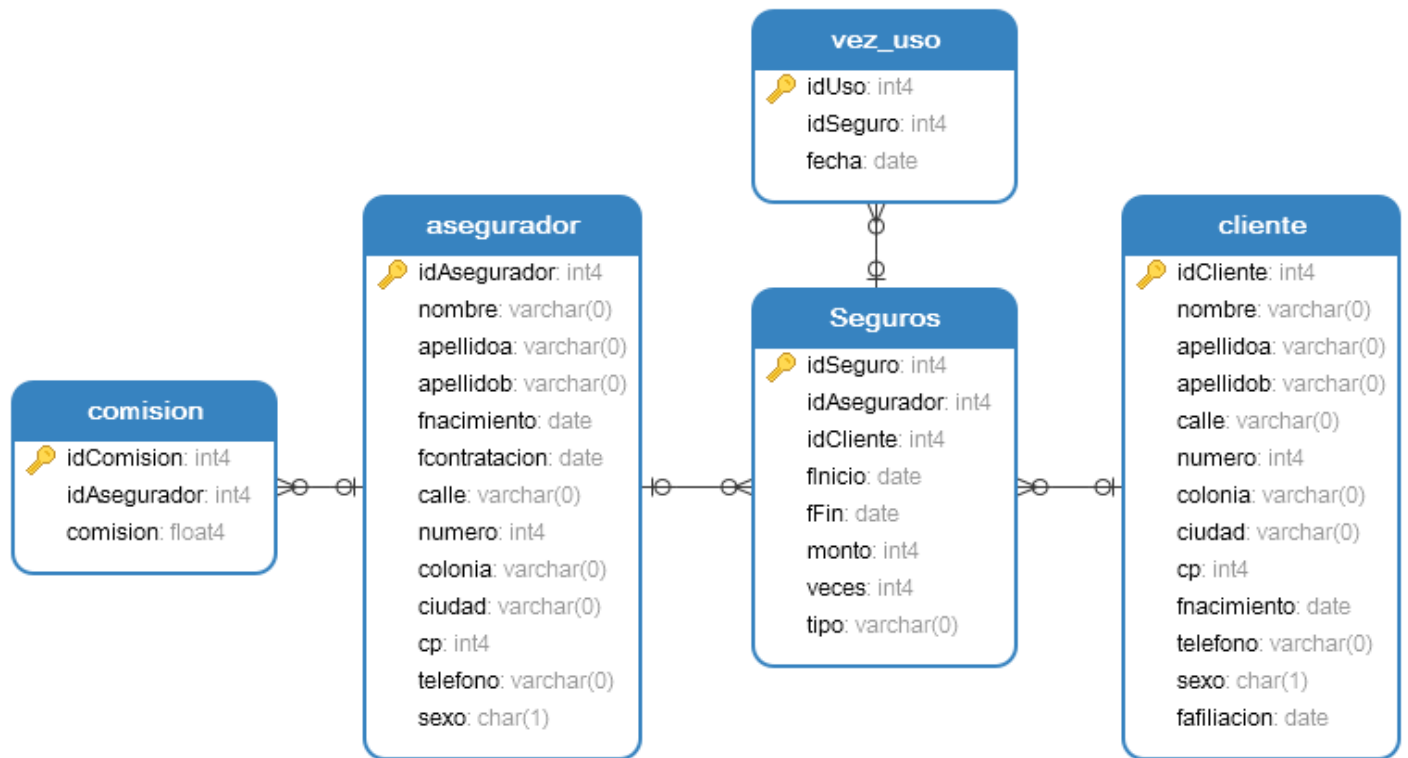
vez_uso
idUso: int4
idSeguro: int4
fecha: date

asegurador
idAsegurador: int4
nombre: varchar(0)
apellidoa: varchar(0)
apellidob: varchar(0)
fnacimiento: date
fcontratacion: date
calle: varchar(0)
numero: int4
colonia: varchar(0)
ciudad: varchar(0)
cp: int4
telefono: varchar(0)
sexo: char(1)

comision
idComision: int4
idAsegurador: int4
comision: float4

Seguros
idSeguro: int4
idAsegurador: int4
idCliente: int4
fInicio: date
fFin: date
monto: int4
veces: int4
tipo: varchar(0)

cliente
idCliente: int4
nombre: varchar(0)
apellidoa: varchar(0)
apellidob: varchar(0)
calle: varchar(0)
numero: int4
colonia: varchar(0)
ciudad: varchar(0)
cp: int4
fnacimiento: date
telefono: varchar(0)
sexo: char(1)
fafiliacion: date